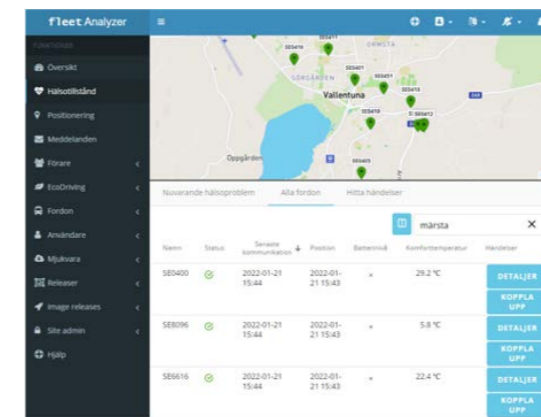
fleet Analyzer

FUNKTIONER
Översikt
Hälsotillstånd
Positionering
Meddelanden
Förare
EcoDriving
Fordon
Användare
Mjukvara
Releaser
Image releases
Site admin
Hjälp

ORMSTA
GÖRGÅRDEN
Vallentuna
Oppgården

Nuvarande hälsoproblem | Alla fordon | Hitta händelser

märsta

| Namn | Status | Senaste kommunikation | Position | Batterinivå | Komforttemperatur | Händelser |
|---|---|---|---|---|---|---|
| SE0400 | | 2022-01-21 15:44 | 2022-01-21 15:43 | - | 29.2 °C | DETALJER KOPPLA UPP |
| SE8096 | | 2022-01-21 15:44 | 2022-01-21 15:43 | - | 5.8 °C | DETALJER KOPPLA UPP |
| SE6616 | | 2022-01-21 15:44 | 2022-01-21 15:43 | - | 22.4 °C | DETALJER KOPPLA UPP |